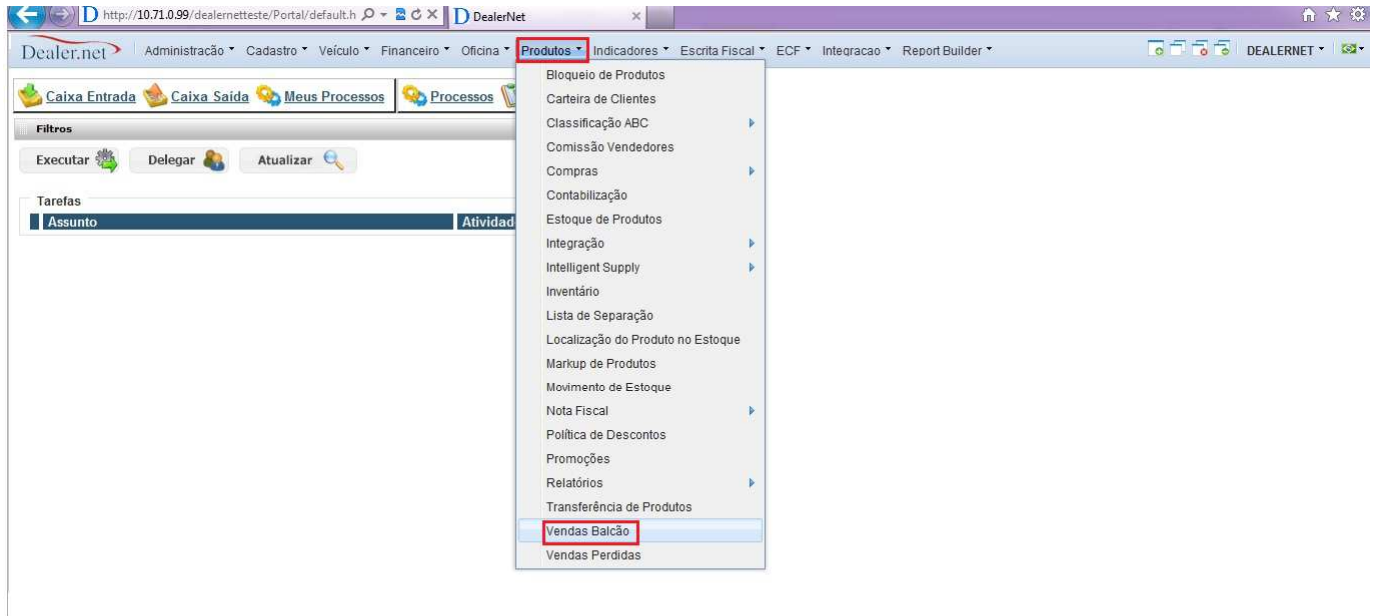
http://10.71.0.99/dealernetteste/Portal/default.h
DealerNet

Dealer.net
Administracao Cadastro Veículo Financeiro Oficina Produtos Indicadores Escrita Fiscal ECF Integracao Report Builder
DEALERNET

Caixa Entrada Caixa Saída Meus Processos Processos

Filtros

Executar Delegar Atualizar

Tarefas
| Assunto | Atividad |
|---|---|

Bloqueio de Produtos
Carteira de Clientes
Classificação ABC
Comissão Vendedores
Compras
Contabilização
Estoque de Produtos
Integração
Intelligent Supply
Inventário
Lista de Separação
Localização do Produto no Estoque
Markup de Produtos
Movimento de Estoque
Nota Fiscal
Política de Descontos
Promoções
Relatórios
Transferência de Produtos
Vendas Balcão
Vendas Perdidas